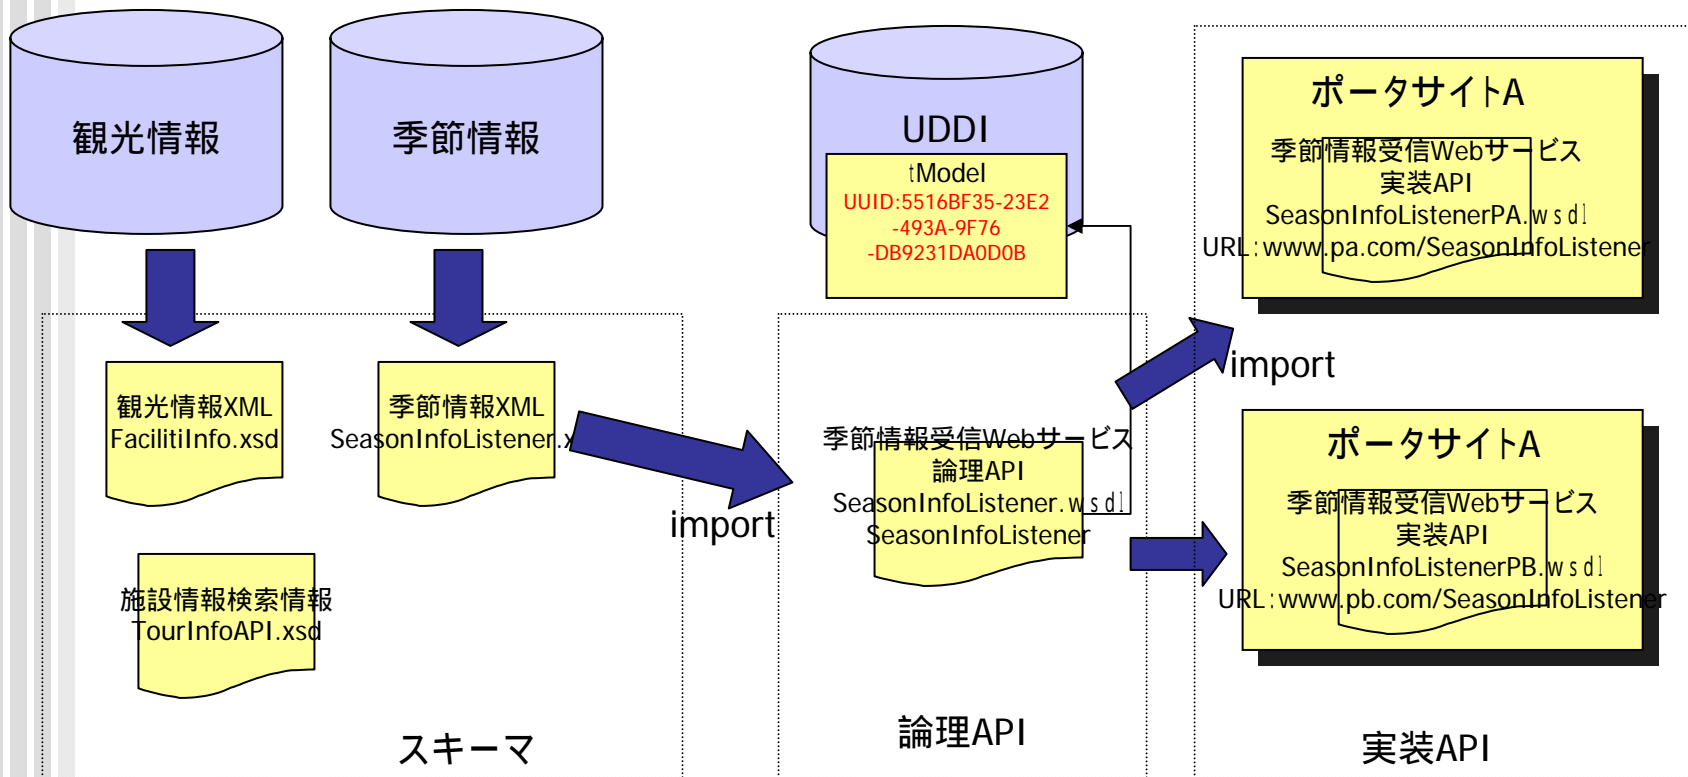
観光情報

季節情報

UDDI

tModel
UUID:5516BF35-23E2
-493A-9F76
-DB9231DA0D0B

ポータサイトA
季節情報受信Webサービス
実装API
SeasonInfoListenerPA.wsdl
URL:www.pa.com/SeasonInfoListener

import

観光情報XML
FacilitiInfo.xsd

季節情報XML
SeasonInfoListener.x

季節情報受信Webサービス
論理API
SeasonInfoListener.wsdl
SeasonInfoListener

ポータサイトA
季節情報受信Webサービス
実装API
SeasonInfoListenerPB.wsdl
URL:www.pb.com/SeasonInfoListener

import

施設情報検索情報
TourInfoAPI.xsd

スキーマ

論理API

実装API